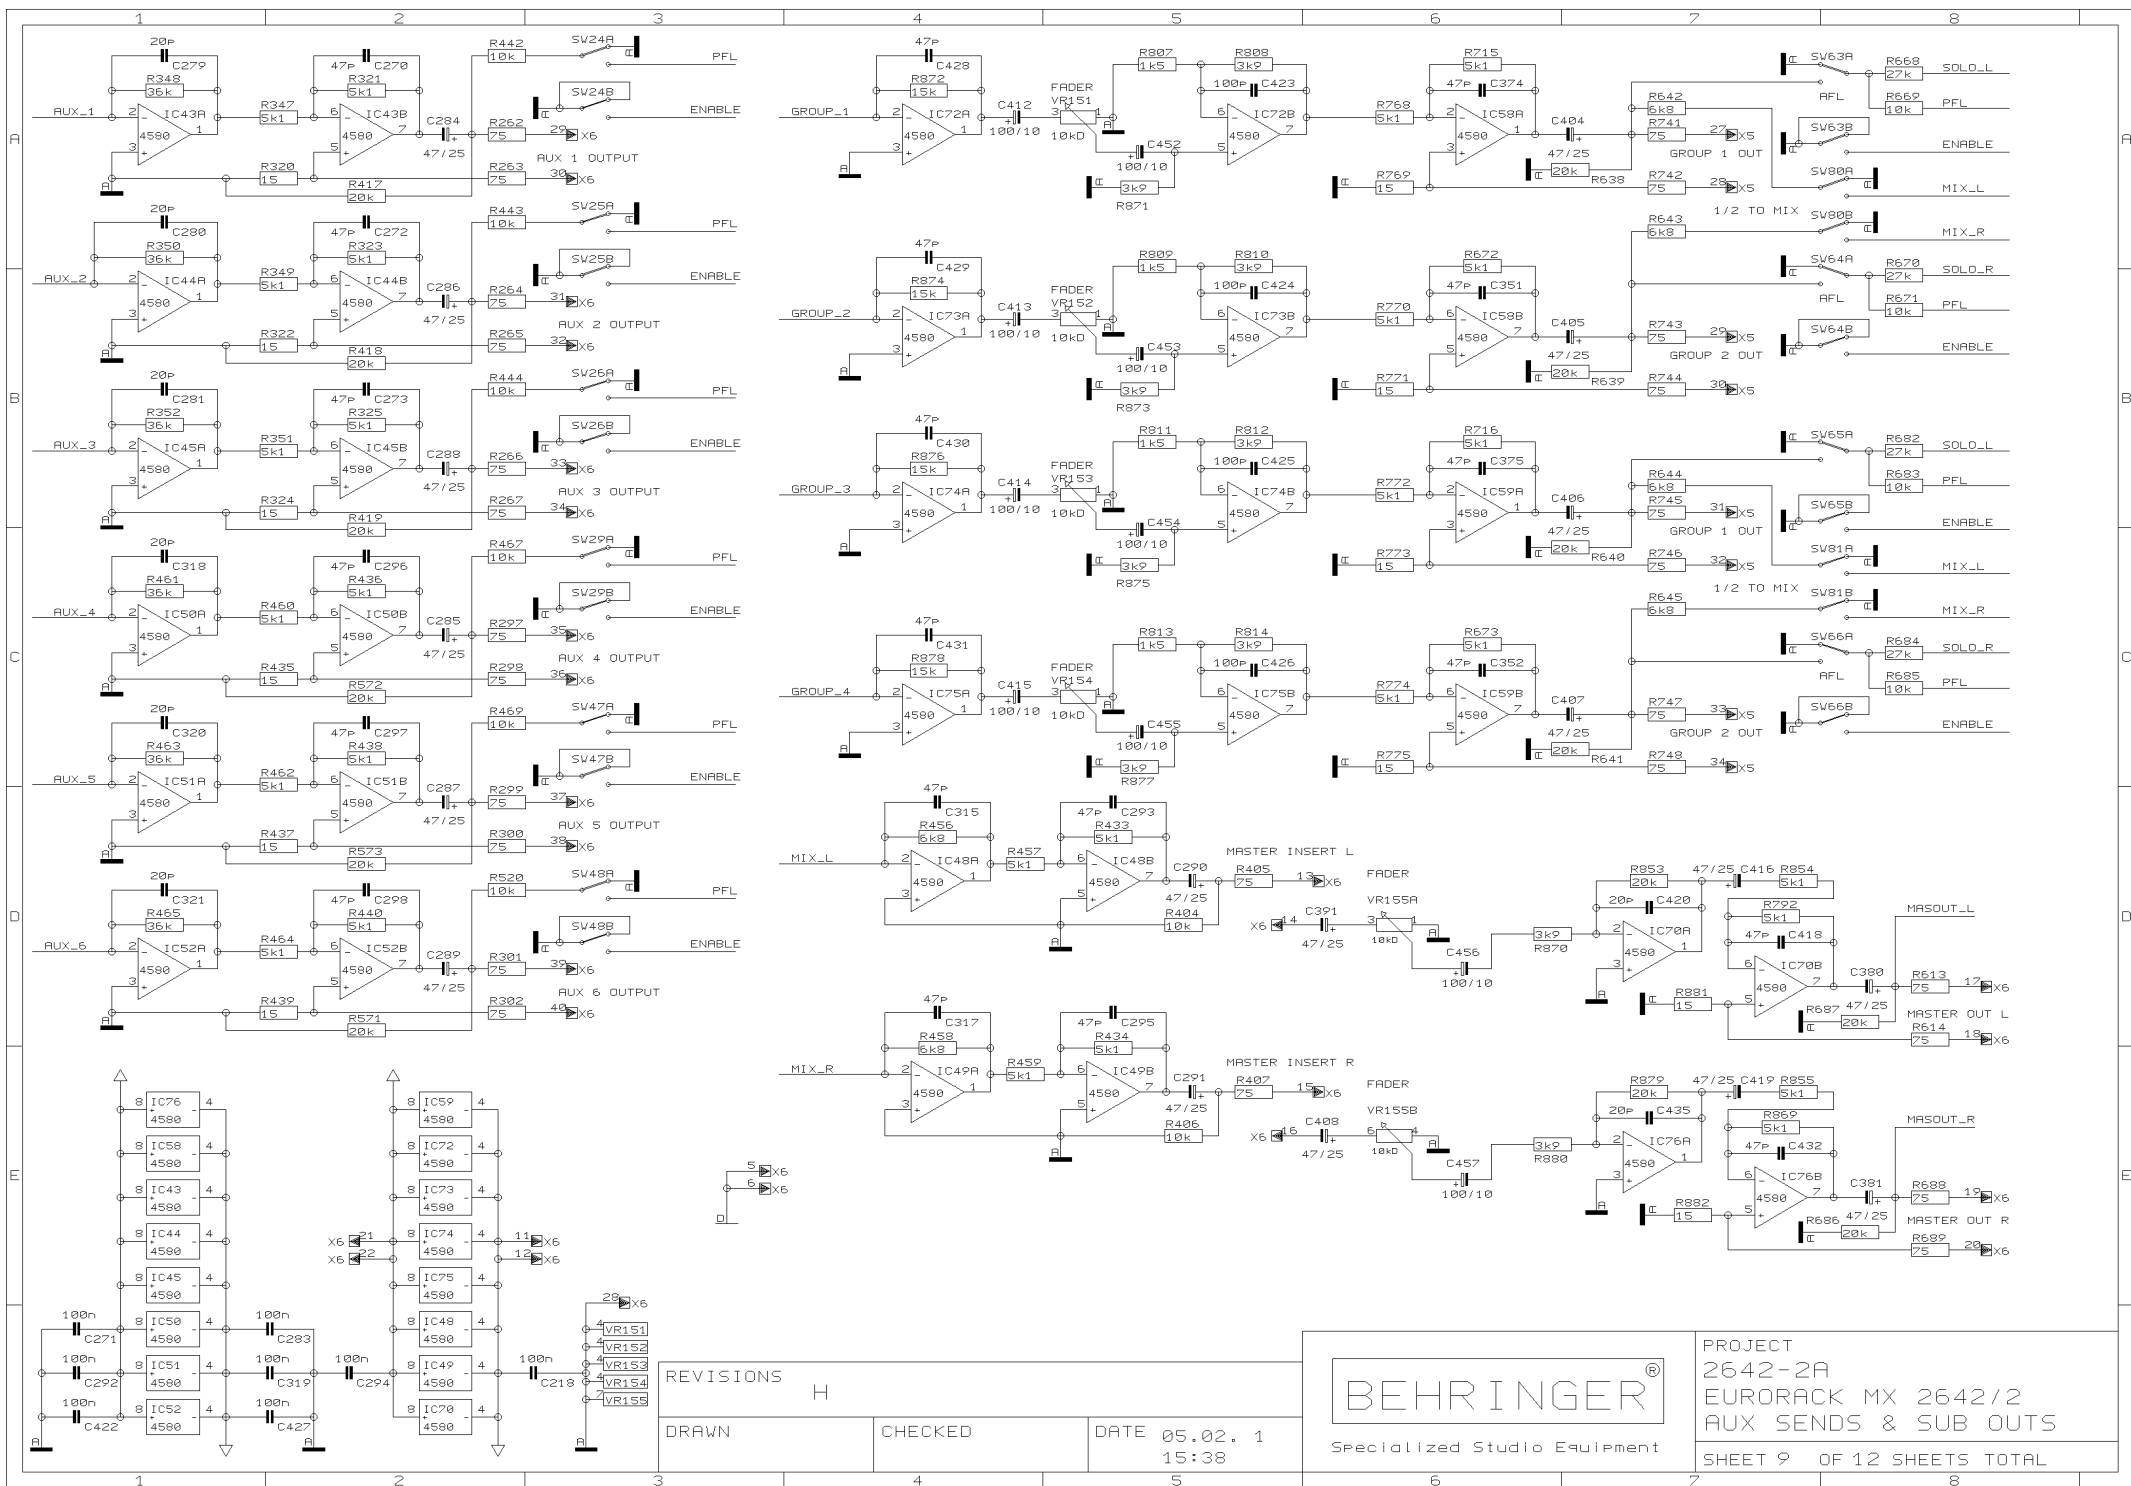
1 2 3 4 5 6 7 8

A B C D E

20p C279 R348 36k AUX_1 2 IC43A 4580 1 3 R347 5k1 47p C270 R321 5k1 6 IC43B 4580 7 5 C284 47/25 R442 10k SW24A PFL SW24B ENABLE R262 75 29 X6 AUX 1 OUTPUT R320 15 R417 20k R263 75 30 X6

20p C280 R350 36k AUX_2 IC44A 4580 R349 5k1 47p C272 R323 5k1 IC44B 4580 C286 47/25 R443 10k SW25A PFL SW25B ENABLE R264 75 31 X6 AUX 2 OUTPUT R322 15 R418 20k R265 75 32 X6

20p C281 R352 36k AUX_3 IC45A 4580 R351 5k1 47p C273 R325 5k1 IC45B 4580 C288 47/25 R444 10k SW26A PFL SW26B ENABLE R266 75 33 X6 AUX 3 OUTPUT R324 15 R419 20k R267 75 34 X6

20p C318 R461 36k AUX_4 IC50A 4580 R460 5k1 47p C296 R436 5k1 IC50B 4580 C285 47/25 R467 10k SW29A PFL SW29B ENABLE R297 75 35 X6 AUX 4 OUTPUT R435 15 R572 20k R298 75 36 X6

20p C320 R463 36k AUX_5 IC51A 4580 R462 5k1 47p C297 R438 5k1 IC51B 4580 C287 47/25 R469 10k SW47A PFL SW47B ENABLE R299 75 37 X6 AUX 5 OUTPUT R437 15 R573 20k R300 75 38 X6

20p C321 R465 36k AUX_6 IC52A 4580 R464 5k1 47p C298 R440 5k1 IC52B 4580 C289 47/25 R520 10k SW48A PFL SW48B ENABLE R301 75 39 X6 AUX 6 OUTPUT R439 15 R571 20k R302 75 40 X6

47p C428 R872 15k GROUP_1 IC72A 4580 C412 100/10 FADER VR151 10kD R807 1k5 R808 3k9 100p C423 IC72B 4580 C452 100/10 3k9 R871 R768 5k1 R715 5k1 47p C374 IC58A 4580 C404 47/25 R769 15 20k R638 R642 6k8 R741 75 27 X5 GROUP 1 OUT R742 75 28 X5 SW63A AFL R668 27k SOLO_L R669 10k PFL SW63B ENABLE SW80A MIX_L 1/2 TO MIX SW80B MIX_R

47p C429 R874 15k GROUP_2 IC73A 4580 C413 100/10 FADER VR152 10kD R809 1k5 R810 3k9 100p C424 IC73B 4580 C453 100/10 3k9 R873 R770 5k1 R672 5k1 47p C351 IC58B 4580 C405 47/25 R771 15 20k R639 R643 6k8 R743 75 29 X5 GROUP 2 OUT R744 75 30 X5 SW64A AFL R670 27k SOLO_R R671 10k PFL SW64B ENABLE

47p C430 R876 15k GROUP_3 IC74A 4580 C414 100/10 FADER VR153 10kD R811 1k5 R812 3k9 100p C425 IC74B 4580 C454 100/10 3k9 R875 R772 5k1 R716 5k1 47p C375 IC59A 4580 C406 47/25 R773 15 20k R640 R644 6k8 R745 75 31 X5 GROUP 1 OUT R746 75 32 X5 SW65A R682 27k SOLO_L R683 10k PFL SW65B ENABLE SW81A MIX_L 1/2 TO MIX SW81B MIX_R

47p C431 R878 15k GROUP_4 IC75A 4580 C415 100/10 FADER VR154 10kD R813 1k5 R814 3k9 100p C426 IC75B 4580 C455 100/10 3k9 R877 R774 5k1 R673 5k1 47p C352 IC59B 4580 C407 47/25 R775 15 20k R641 R645 6k8 R747 75 33 X5 GROUP 2 OUT R748 75 34 X5 SW66A AFL R684 27k SOLO_R R685 10k PFL SW66B ENABLE

47p C315 R456 6k8 MIX_L IC48A 4580 R457 5k1 47p C293 R433 5k1 IC48B 4580 C290 47/25 R404 10k MASTER INSERT L R405 75 13 X6 FADER VR155A 10kD X6 14 C391 47/25 C456 100/10 3k9 R870 R853 20k 47/25 C416 R854 5k1 20p C420 IC70A 4580 R792 5k1 47p C418 IC70B 4580 R881 15 C380 47/25 R687 20k MASOUT_L R613 75 17 X6 MASTER OUT L R614 75 18 X6

47p C317 R458 6k8 MIX_R IC49A 4580 R459 5k1 47p C295 R434 5k1 IC49B 4580 C291 47/25 R406 10k MASTER INSERT R R407 75 15 X6 FADER VR155B 10kD X6 16 C408 47/25 C457 100/10 3k9 R880 R879 20k 47/25 C419 R855 5k1 20p C435 IC76A 4580 R869 5k1 47p C432 IC76B 4580 R882 15 C381 47/25 R686 20k MASOUT_R R688 75 19 X6 MASTER OUT R R689 75 20 X6

IC76 4580 IC58 4580 IC43 4580 IC44 4580 IC45 4580 IC50 4580 IC51 4580 IC52 4580 100n C271 100n C292 100n C422 100n C283 100n C319 100n C427 100n C294 IC59 4580 IC72 4580 IC73 4580 IC74 4580 IC75 4580 IC48 4580 IC49 4580 IC70 4580 X6 21 X6 22 11 X6 12 X6 100n C218 28 X6 VR151 VR152 VR153 VR154 VR155 5 X6 6 X6

REVISIONS H
DRAWN
CHECKED
DATE 05.02. 1 15:38

BEHRINGER®
Specialized Studio Equipment

PROJECT
2642-2A
EURORACK MX 2642/2
AUX SENDS & SUB OUTS
SHEET 9 OF 12 SHEETS TOTAL